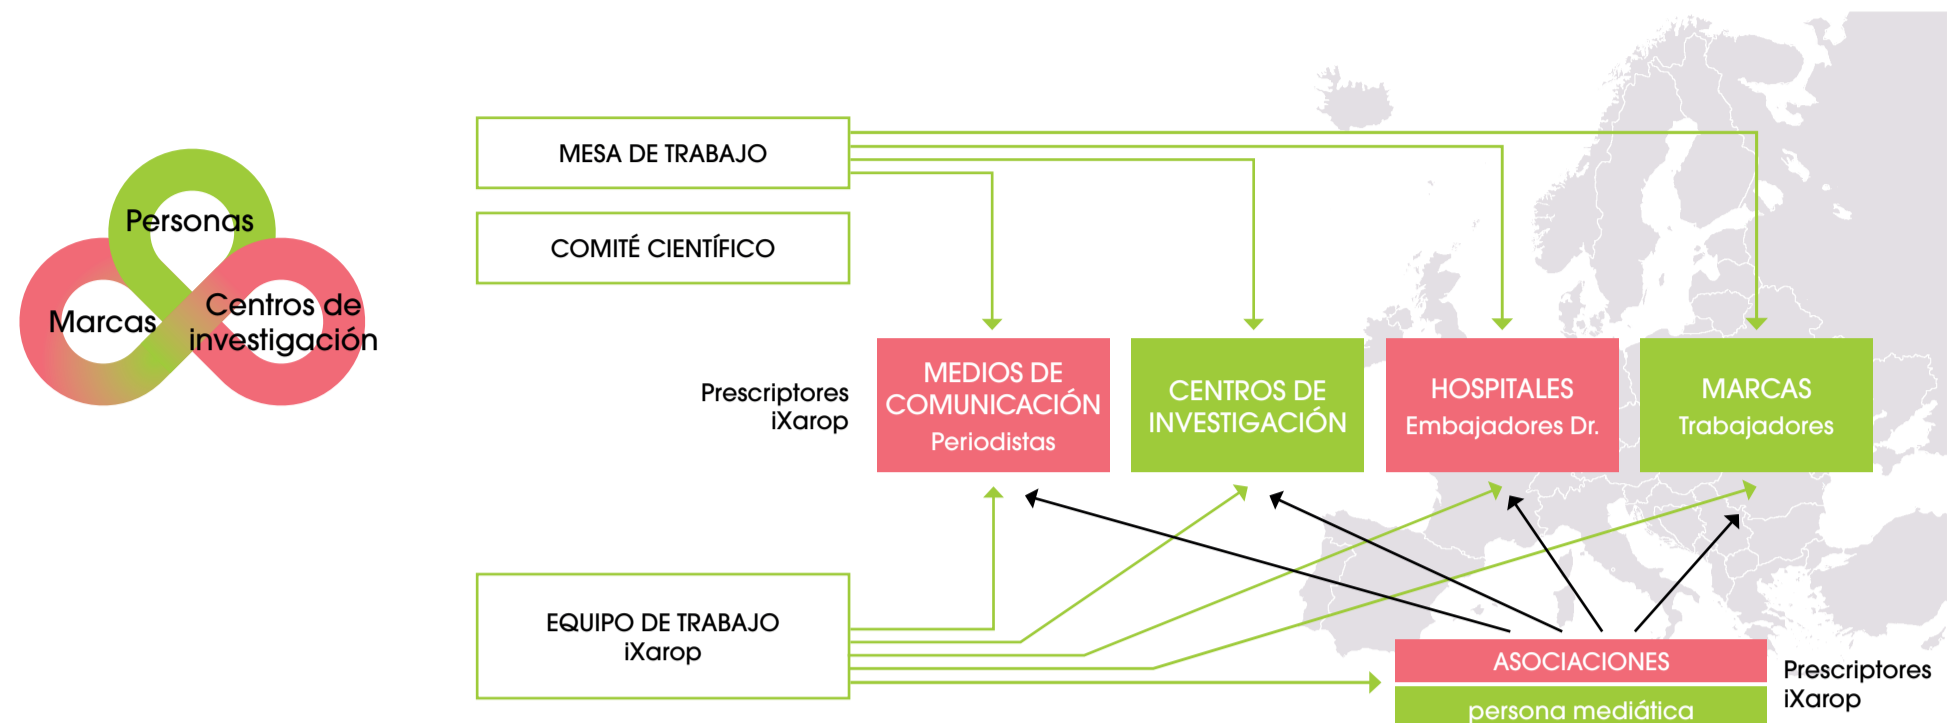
Personas

Marcas

Centros de investigación

MESA DE TRABAJO

COMITÉ CIENTÍFICO

Prescriptores iXarop

MEDIOS DE COMUNICACIÓN
Periodistas

CENTROS DE INVESTIGACIÓN

HOSPITALES
Embajadores Dr.

MARCAS
Trabajadores

EQUIPO DE TRABAJO iXarop

ASOCIACIONES

persona mediática

Prescriptores iXarop